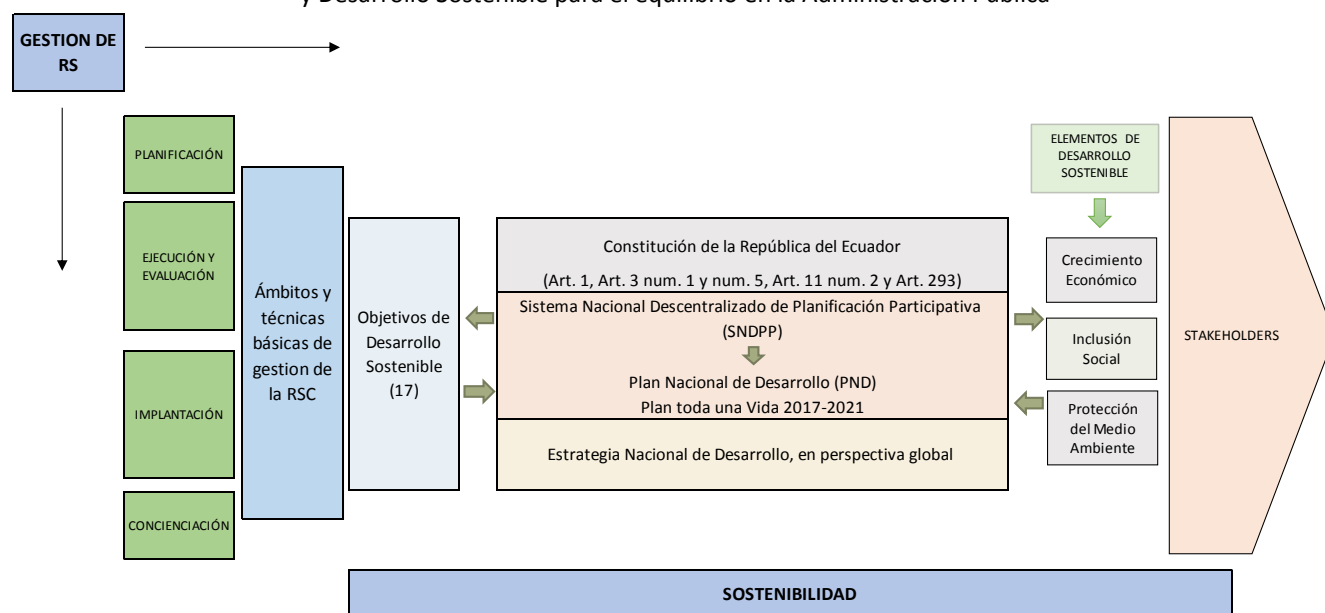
y Desarrollo Sostenible para el equilibrio en la Administración Pública

GESTION DE RS

PLANIFICACIÓN

EJECUCIÓN Y EVALUACIÓN

IMPLANTACIÓN

CONCIENCIACIÓN

Ámbitos y técnicas básicas de gestion de la RSC

Objetivos de Desarrollo Sostenible (17)

Constitución de la República del Ecuador

(Art. 1, Art. 3 num. 1 y num. 5, Art. 11 num. 2 y Art. 293)

Sistema Nacional Descentralizado de Planificación Participativa (SNDPP)

Plan Nacional de Desarrollo (PND)
Plan toda una Vida 2017-2021

Estrategia Nacional de Desarrollo, en perspectiva global

ELEMENTOS DE DESARROLLO SOSTENIBLE

Crecimiento Económico

Inclusión Social

Protección del Medio Ambiente

STAKEHOLDERS

SOSTENIBILIDAD